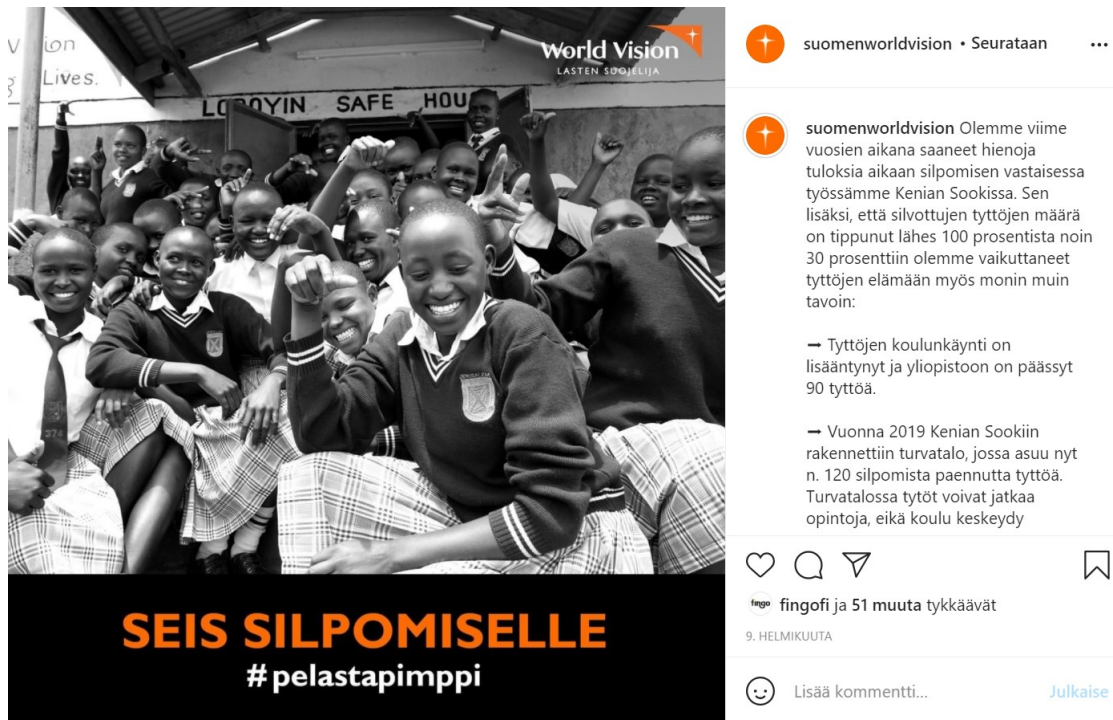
Vion
Lives.
LOROYIN SAFE HOU

World Vision
LASTEN SUOJELIJA

SEIS SILPOMISELLE
#pelastapimppi

suomenworldvision • Seurataan

suomenworldvision Olemme viime vuosien aikana saaneet hienoja tuloksia aikaan silpomisen vastaisessa työssämme Kenian Sookissa. Sen lisäksi, että silvottujen tyttöjen määrä on tippunut lähes 100 prosentista noin 30 prosenttiin olemme vaikuttaneet tyttöjen elämään myös monin muin tavoin:

➡ Tyttöjen koulunkäynti on lisääntynyt ja yliopistoon on päässyt 90 tyttöä.

➡ Vuonna 2019 Kenian Sookiin rakennettiin turvatalo, jossa asuu nyt n. 120 silpomista paennutta tyttöä. Turvatalossa tytöt voivat jatkaa opintoja, eikä koulu keskeydy

fingo fingofi ja 51 muuta tykkäävät
9. HELMIKUUTA

Lisää kommentti...
Julkaise